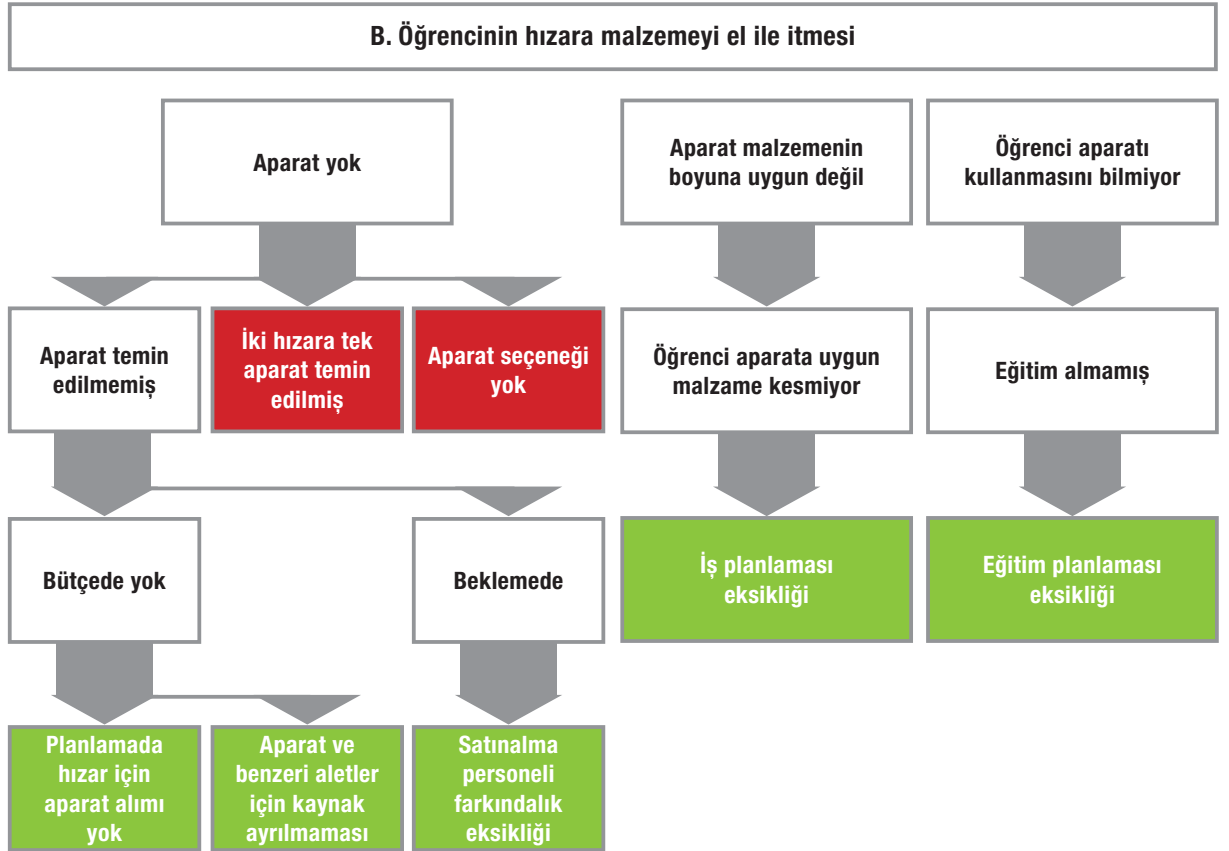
B. Öğrencinin hızara malzemeyi el ile itmesi

Aparat yok

Aparat temin edilmemiş

İki hızara tek aparat temin edilmiş

Aparat seçeneği yok

Bütçede yok

Beklemede

Planlamada hızar için aparat alımı yok

Aparat ve benzeri aletler için kaynak ayrılmaması

Satınalma personeli farkındalık eksikliği

Aparat malzemenin boyuna uygun değil

Öğrenci aparata uygun malzame kesmiyor

İş planlaması eksikliği

Öğrenci aparatı kullanmasını bilmiyor

Eğitim almamış

Eğitim planlaması eksikliği